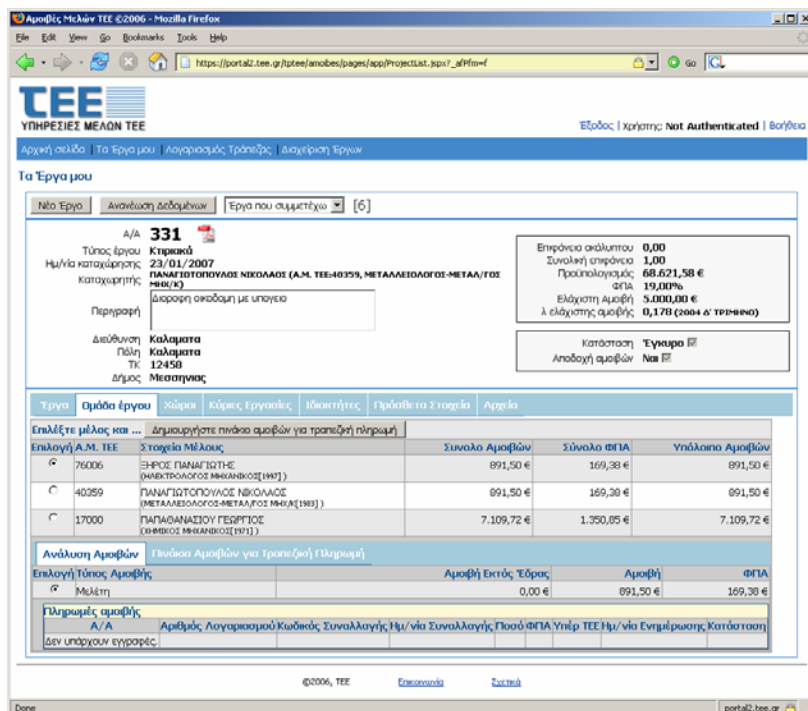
Αμοιβές Μελών ΤΕΕ ©2006 - Mozilla Firefox

File Edit View Go Bookmarks Tools Help

https://portal2.tee.gr/tptee/amoibes/pages/app/ProjectList.jspx?_afPfm=f

Go

ΤΕΕ
ΥΠΗΡΕΣΙΕΣ ΜΕΛΩΝ ΤΕΕ

Έξοδος | Χρήστης: Not Authenticated | Βοήθεια

Αρχική σελίδα | Τα Έργα μου | Λογαριασμός Τράπεζας | Διαχείριση Έργων

Τα Έργα μου

Νέο Έργο | Ανανέωση Δεδομένων | Έργα που συμμετέχω | [6]

Α/Α 331
Τύπος έργου Κτιριακά
Ημ/νία καταχώρησης 23/01/2007
Καταχωρητής ΠΑΝΑΓΙΩΤΟΠΟΥΛΟΣ ΝΙΚΟΛΑΟΣ (Α.Μ. ΤΕΕ:40359, ΜΕΤΑΛΛΕΙΟΛΟΓΟΣ-ΜΕΤΑΛ/ΓΟΣ ΜΗΧ/Κ)
Περιγραφή Διωροφη οικοδομη με υπογειο

Διεύθυνση Καλαματα
Πόλη Καλαματα
ΤΚ 12458
Δήμος Μεσσηνιας

Επιφάνεια ακάλυπτου 0,00
Συνολική επιφάνεια 1,00
Προϋπολογισμός 68.621,58 €
ΦΠΑ 19,00%
Ελάχιστη Αμοιβή 5.000,00 €
λ ελάχιστης αμοιβής 0,178 (2004 Δ' ΤΡΙΜΗΝΟ)

Κατάσταση Έγκυρο
Αποδοχή αμοιβών Ναι

Έργο | Ομάδα έργου | Χώροι | Κύριες Εργασίες | Ιδιοκτήτες | Πρόσθετα Στοιχεία | Αρχεία

Επιλέξτε μέλος και ... | Δημιουργήστε πινάκα αμοιβών για τραπεζική πληρωμή

| Επιλογή | Α.Μ. ΤΕΕ | Στοιχεία Μέλους | Συνολο Αμοιβών | Σύνολο ΦΠΑ | Υπόλοιπο Αμοιβών |
|---|---|---|---|---|---|
| ◉ | 76006 | ΞΗΡΟΣ ΠΑΝΑΓΙΩΤΗΣ (ΗΛΕΚΤΡΟΛΟΓΟΣ ΜΗΧΑΝΙΚΟΣ[1997] ) | 891,50 € | 169,38 € | 891,50 € |
| ○ | 40359 | ΠΑΝΑΓΙΩΤΟΠΟΥΛΟΣ ΝΙΚΟΛΑΟΣ (ΜΕΤΑΛΛΕΙΟΛΟΓΟΣ-ΜΕΤΑΛ/ΓΟΣ ΜΗΧ/Κ[1983] ) | 891,50 € | 169,38 € | 891,50 € |
| ○ | 17000 | ΠΑΠΑΘΑΝΑΣΙΟΥ ΓΕΩΡΓΙΟΣ (ΧΗΜΙΚΟΣ ΜΗΧΑΝΙΚΟΣ[1971] ) | 7.109,72 € | 1.350,85 € | 7.109,72 € |

Ανάλυση Αμοιβών | Πινάκια Αμοιβών για Τραπεζική Πληρωμή

| Επιλογή | Τύπος Αμοιβής | Αμοιβή Εκτός Έδρας | Αμοιβή | ΦΠΑ |
|---|---|---|---|---|
| ◉ | Μελέτη | 0,00 € | 891,50 € | 169,38 € |

Πληρωμές αμοιβής

| Α/Α | Αριθμός Λογαριασμού | Κωδικός Συναλλαγής | Ημ/νία Συναλλαγής | Ποσό | ΦΠΑ | Υπέρ ΤΕΕ | Ημ/νία Ενημέρωσης | Κατάσταση |
|---|---|---|---|---|---|---|---|---|
| Δεν υπάρχουν εγγραφές. | | | | | | | | |

©2006, ΤΕΕ | Επικοινωνία | Σχετικά

Done | portal2.tee.gr